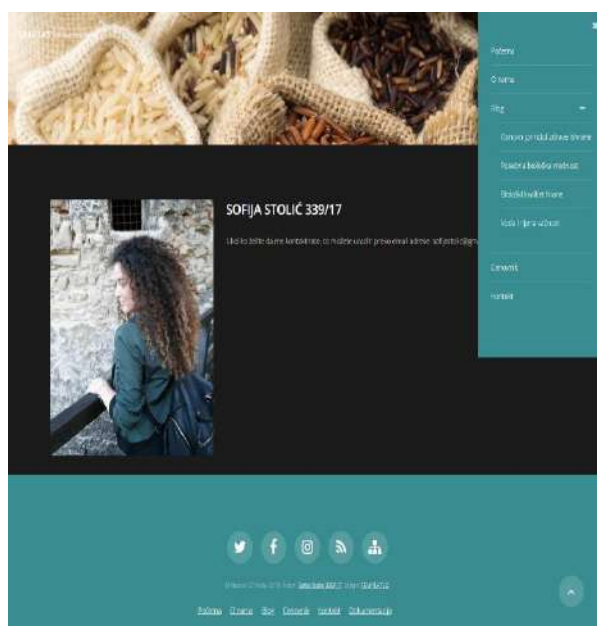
Početna

O nama

Blog

Osnovni principi zdrave ishrane

Pravilna fizička aktivnost

Štetičnosti ishrane

Voda i njena važnost

Cenovnik

Kontakt

SOFIJA STOLIĆ 339/17

Ukoliko želite da me kontaktirate, to možete učiniti preko email adrese: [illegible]

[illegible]

Početna O nama Blog Cenovnik Kontakt Dokumentacija